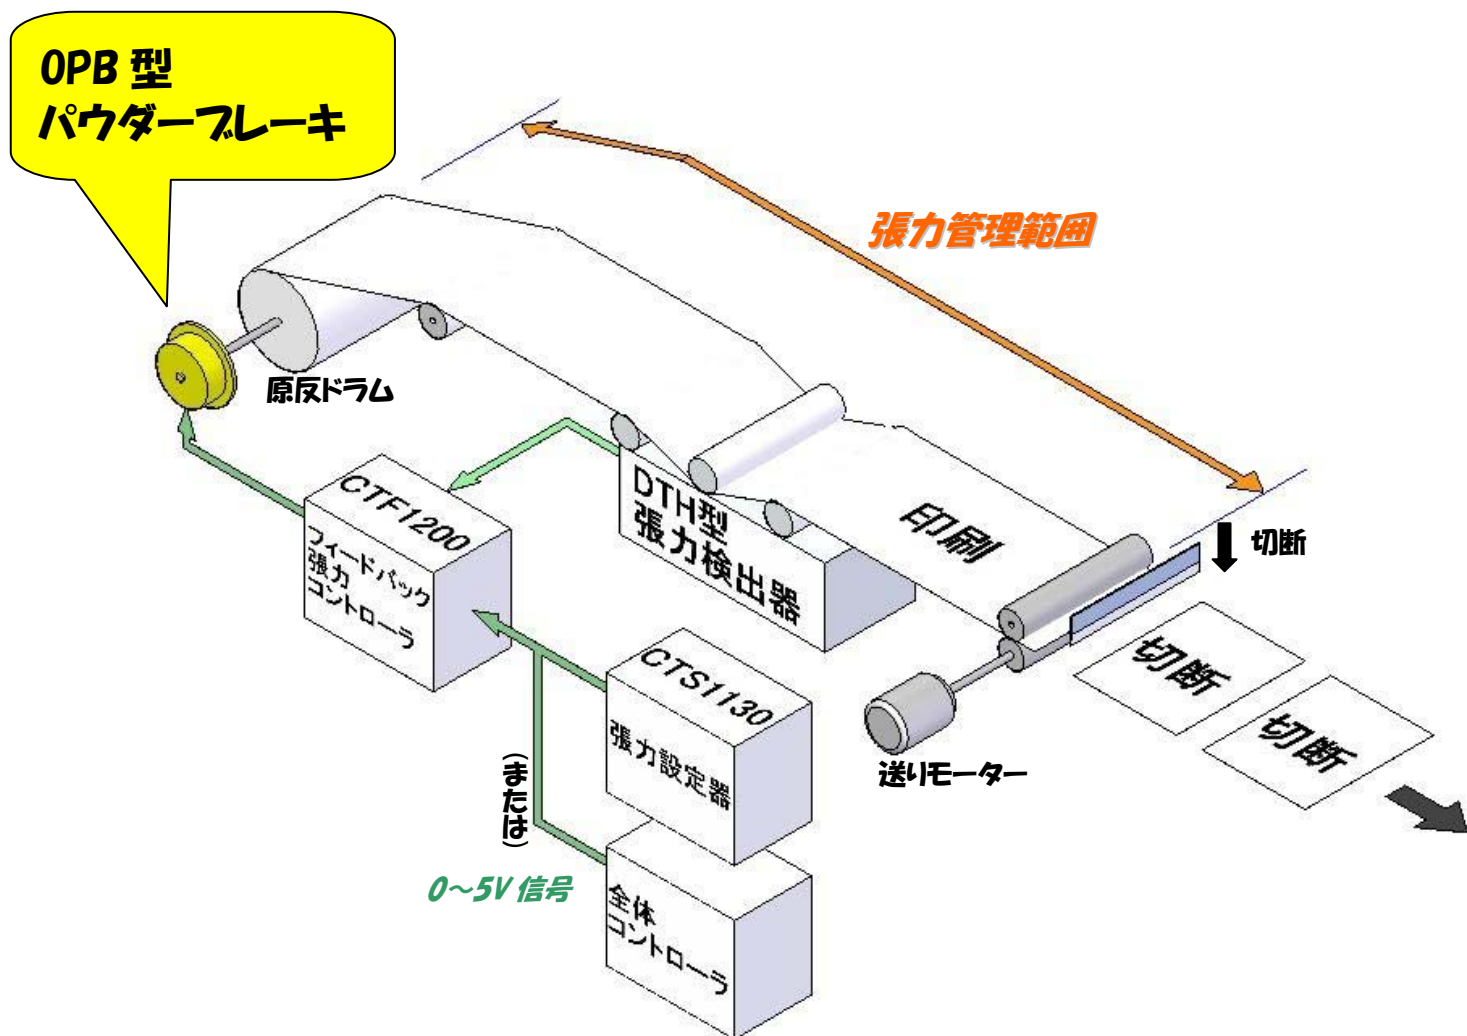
OPB 型
パウダーブレーキ

張力管理範囲

原反ドラム

CTF1200
フィードバック
張力
コントローラ

DTH型
張力検出器

印刷

切断

切断

切断

CTS1130
張力設定器

（または）

0～5V 信号

全体
コントローラ

送りモーター